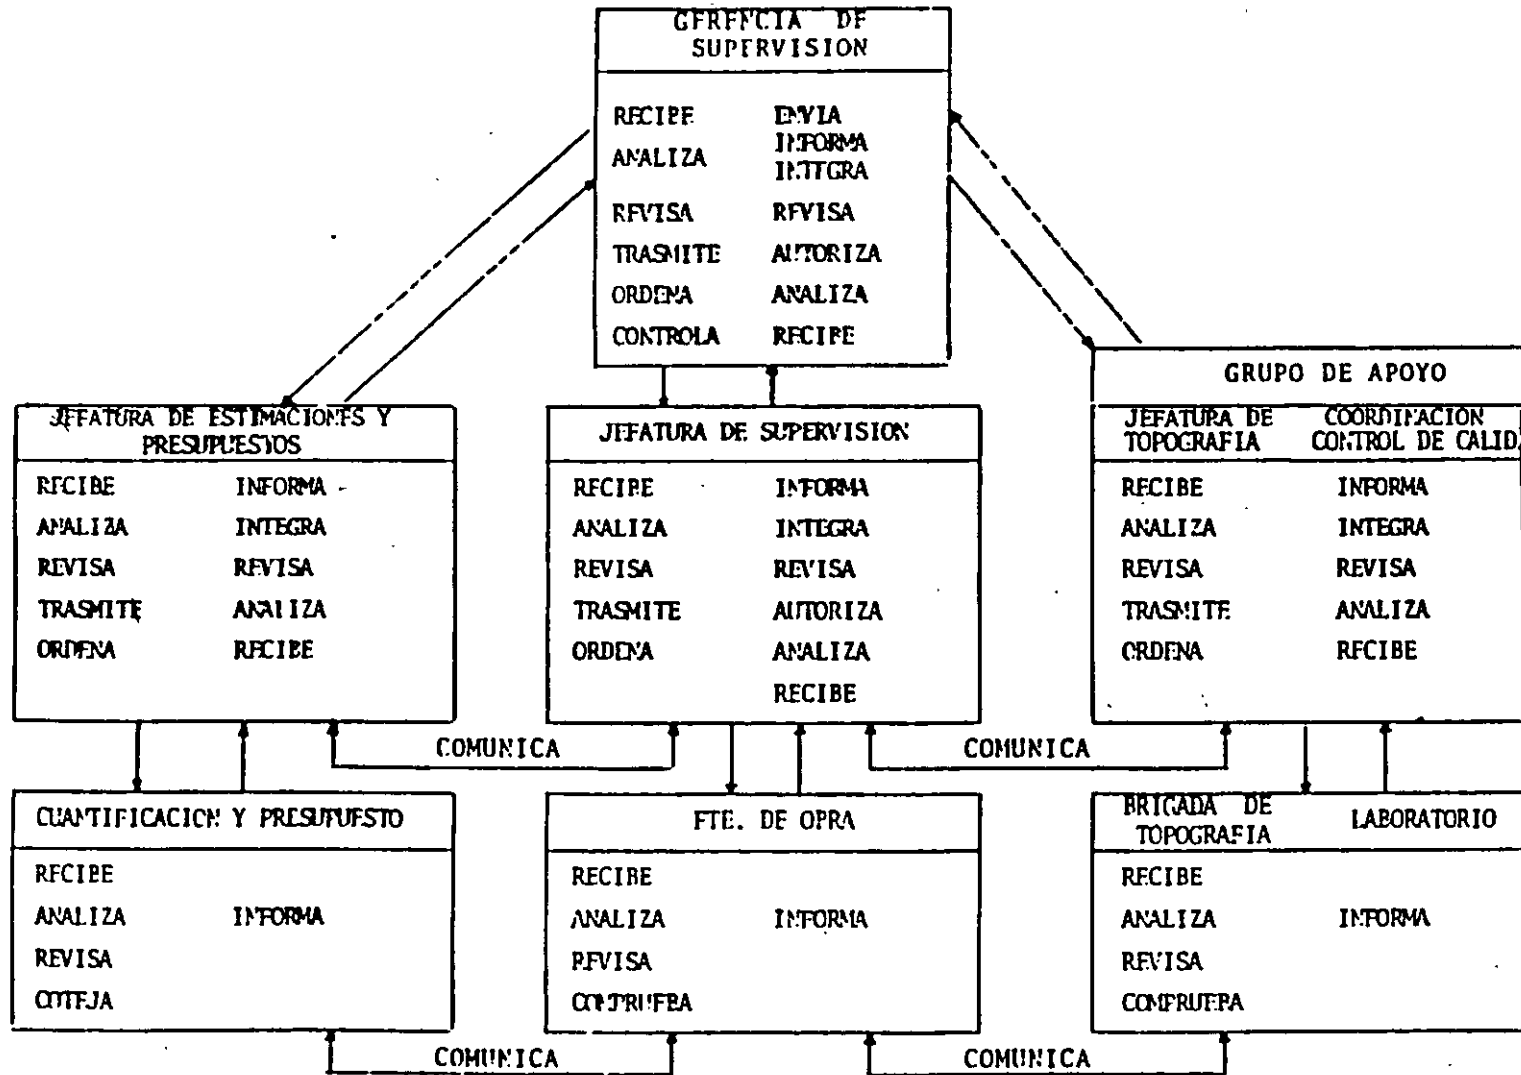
GERENCIA DE SUPERVISION

RECIBE
ANALIZA
REVISA
TRASMITE
ORDENA
CONTROLA

ENVIA
INFORMA
INTEGRA
REVISA
AUTORIZA
ANALIZA
RECIBE

JEFATURA DE ESTIMACIONES Y PRESUPUESTOS

RECIBE
ANALIZA
REVISA
TRASMITE
ORDENA

INFORMA
INTEGRA
REVISA
ANALIZA
RECIBE

JEFATURA DE SUPERVISION

RECIBE
ANALIZA
REVISA
TRASMITE
ORDENA

INFORMA
INTEGRA
REVISA
AUTORIZA
ANALIZA
RECIBE

GRUPO DE APOYO

JEFATURA DE TOPOGRAFIA

COORDINACION CONTROL DE CALID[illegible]

RECIBE
ANALIZA
REVISA
TRASMITE
ORDENA

INFORMA
INTEGRA
REVISA
ANALIZA
RECIBE

COMUNICA

COMUNICA

CUANTIFICACION Y PRESUPUESTO

RECIBE
ANALIZA
REVISA
COTEJA

INFORMA

FTE. DE OBRA

RECIBE
ANALIZA
REVISA
COMPRUEBA

INFORMA

BRIGADA DE TOPOGRAFIA

LABORATORIO

RECIBE
ANALIZA
REVISA
COMPRUEBA

INFORMA

COMUNICA

COMUNICA